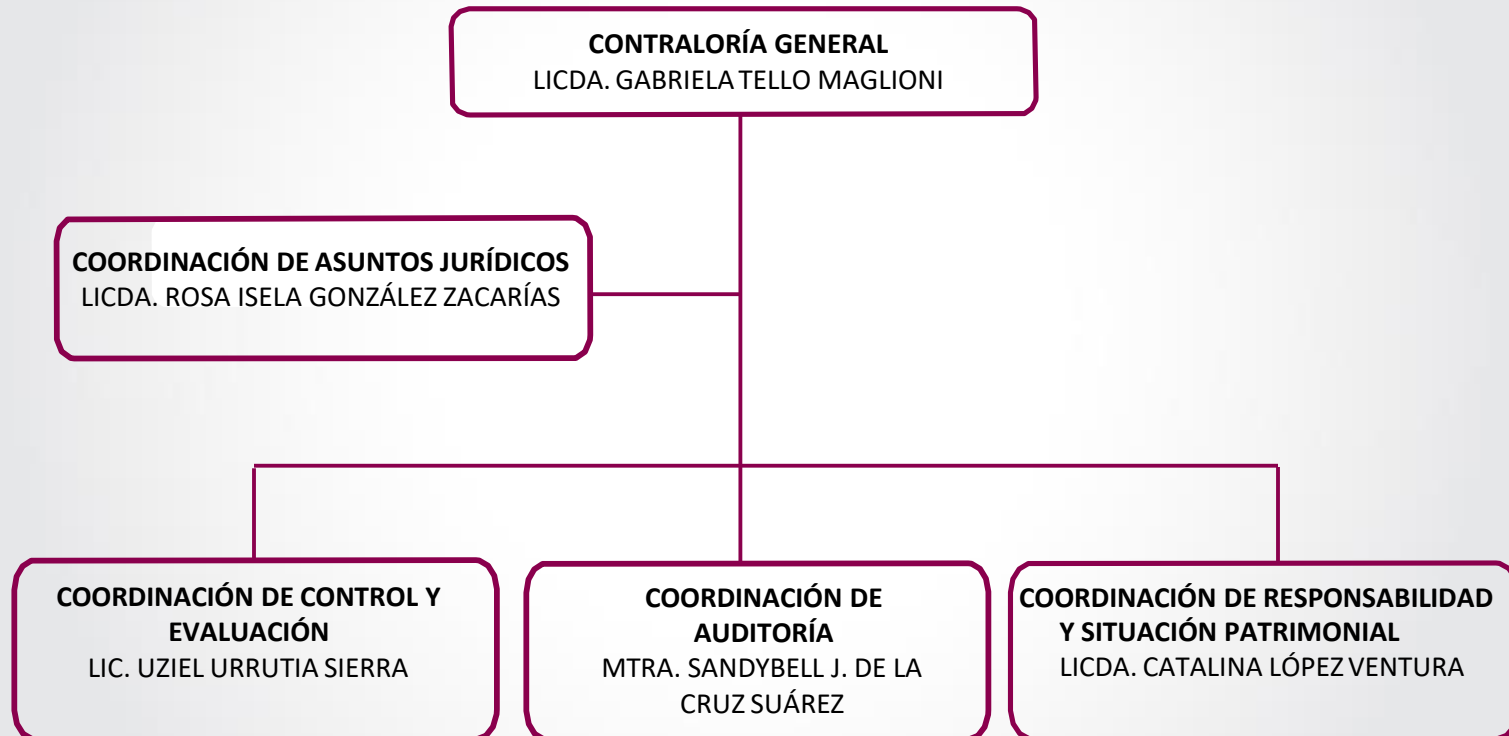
CONTRALORÍA GENERAL
LICDA. GABRIELA TELLO MAGLIONI

COORDINACIÓN DE ASUNTOS JURÍDICOS
LICDA. ROSA ISELA GONZÁLEZ ZACARÍAS

COORDINACIÓN DE CONTROL Y EVALUACIÓN
LIC. UZIEL URRUTIA SIERRA

COORDINACIÓN DE AUDITORÍA
MTRA. SANDYBELL J. DE LA CRUZ SUÁREZ

COORDINACIÓN DE RESPONSABILIDAD Y SITUACIÓN PATRIMONIAL
LICDA. CATALINA LÓPEZ VENTURA